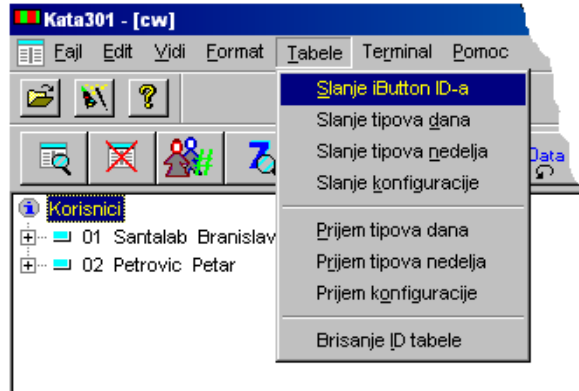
Kata301 - [cw]

Fajl Edit Vidi Format Tabele Terminal Pomoc

Slanje iButton ID-a
Slanje tipova dana
Slanje tipova nedelja
Slanje konfiguracije

Prijem tipova dana
Prijem tipova nedelja
Prijem konfiguracije

Brisanje ID tabele

Data

Korisnici
01 Santalab Branislav
02 Petrovic Petar